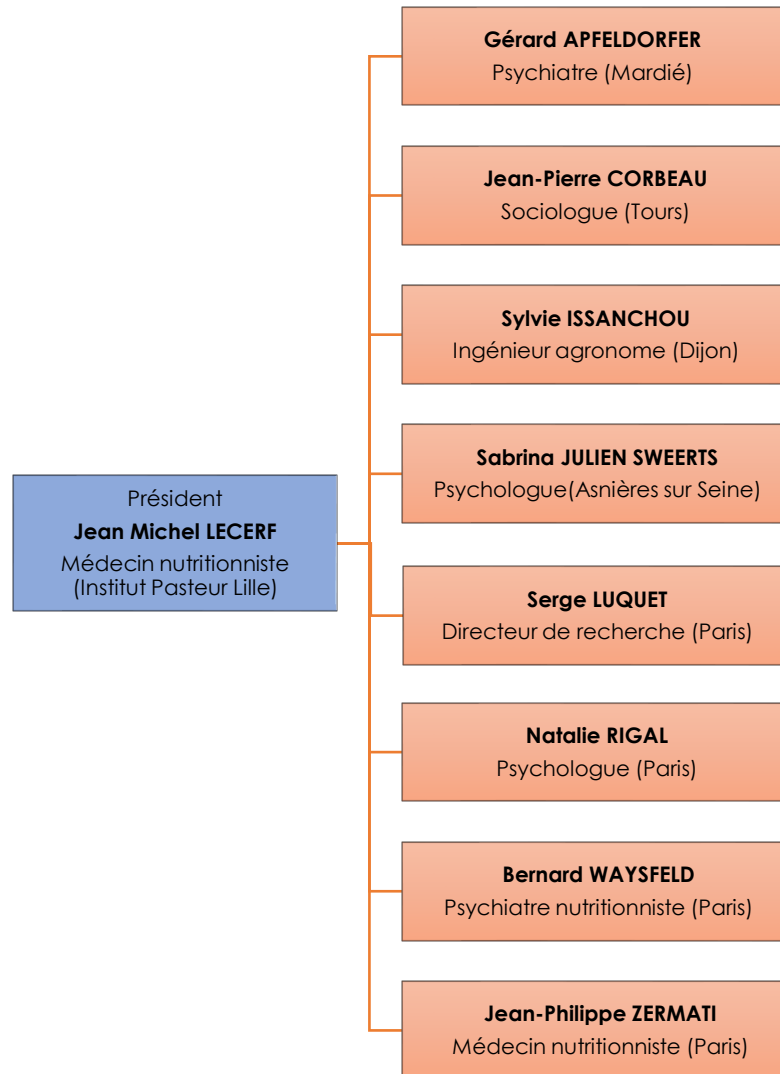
Président
Jean Michel LECERF
Médecin nutritionniste
(Institut Pasteur Lille)

Gérard APFELDORFER
Psychiatre (Mardié)

Jean-Pierre CORBEAU
Sociologue (Tours)

Sylvie ISSANCHOU
Ingénieur agronome (Dijon)

Sabrina JULIEN SWEERTS
Psychologue(Asnières sur Seine)

Serge LUQUET
Directeur de recherche (Paris)

Natalie RIGAL
Psychologue (Paris)

Bernard WAYSFELD
Psychiatre nutritionniste (Paris)

Jean-Philippe ZERMATI
Médecin nutritionniste (Paris)